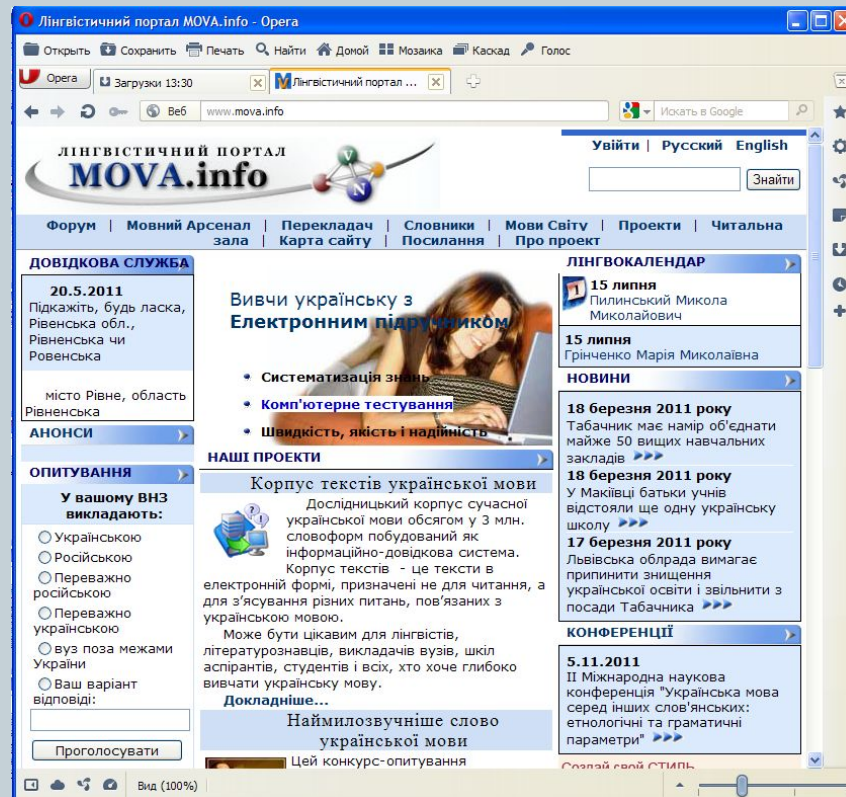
Лінгвістичний портал MOVA.info - Opera

Открыть Сохранить Печать Найти Домой Мозаика Каскад Голос

Opera | Загрузки 13:30 | Лінгвістичний портал ...

Веб www.mova.info

Искать в Google

ЛІНГВІСТИЧНИЙ ПОРТАЛ
MOVA.info

Увійти | Русский English

Знайти

Форум | Мовний Арсенал | Перекладач | Словники | Мови Світу | Проекти | Читальна зала | Карта сайту | Посилання | Про проект

ДОВІДКОВА СЛУЖБА

20.5.2011
Підкажіть, будь ласка, Рівенська обл., Рівенська чи Ровенська

місто Рівне, область Рівненська

АНОНСИ

ОПИТУВАННЯ

У вашому ВНЗ викладають:
Українською
Російською
Переважно російською
Переважно українською
вуз поза межами України
Ваш варіант відповіді:

Проголосувати

Вивчи українську з Електронним підручником

• Систематизація знань
• Комп'ютерне тестування
• Швидкість, якість і надійність

НАШІ ПРОЕКТИ

Корпус текстів української мови

Дослідницький корпус сучасної української мови обсягом у 3 млн. словоформ побудований як інформаційно-довідкова система.
Корпус текстів - це тексти в електронній формі, призначені не для читання, а для з'ясування різних питань, пов'язаних з українською мовою.
Може бути цікавим для лінгвістів, літературознавців, викладачів вузів, шкіл аспірантів, студентів і всіх, хто хоче глибоко вивчати українську мову.
Докладніше...

Наймилозвучніше слово української мови

Цей конкурс-опитування

ЛІНГВОКАЛЕНДАР

15 липня
Пилинський Микола Миколайович

15 липня
Грінченко Марія Миколаївна

НОВИНИ

18 березня 2011 року
Табачник має намір об'єднати майже 50 вищих навчальних закладів

18 березня 2011 року
У Макіївці батьки учнів відстояли ще одну українську школу

17 березня 2011 року
Львівська облрада вимагає припинити знищення української освіти і звільнити з посади Табачника

КОНФЕРЕНЦІЇ

5.11.2011
II Міжнародна наукова конференція "Українська мова серед інших слов'янських: етнологічні та граматичні параметри"

Создай свой СТИЛЬ

Вид (100%)